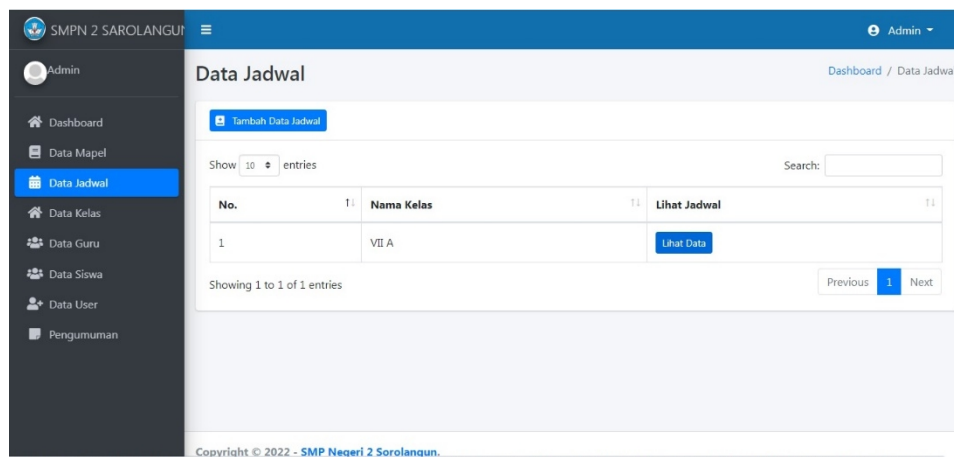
SMPN 2 SAROLANGUN

Admin

Admin

Dashboard

Data Mapel

Data Jadwal

Data Kelas

Data Guru

Data Siswa

Data User

Pengumuman

Data Jadwal

Dashboard / Data Jadwa

Tambah Data Jadwal

Show 10 entries

Search:

| No. | Nama Kelas | Lihat Jadwal |
|---|---|---|
| 1 | VII A | Lihat Data |

Showing 1 to 1 of 1 entries

Previous 1 Next

Copyright © 2022 - SMP Negeri 2 Sorolangun.